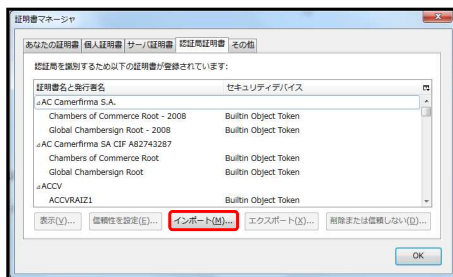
証明書マネージャ

あなたの証明書 | 個人証明書 | サーバ証明書 | 認証局証明書 | その他

認証局を識別するため以下の証明書が登録されています:

| 証明書名と発行者名 | セキュリティデバイス |
|---|---|
| ⊿AC Camerfirma S.A. | |
| Chambers of Commerce Root - 2008 | Builtin Object Token |
| Global Chambersign Root - 2008 | Builtin Object Token |
| ⊿AC Camerfirma SA CIF A82743287 | |
| Chambers of Commerce Root | Builtin Object Token |
| Global Chambersign Root | Builtin Object Token |
| ⊿ACCV | |
| ACCVRAIZ1 | Builtin Object Token |

表示(V)... 信頼性を設定(E)... インポート(M)... エクスポート(X)... 削除または信頼しない(D)...

OK